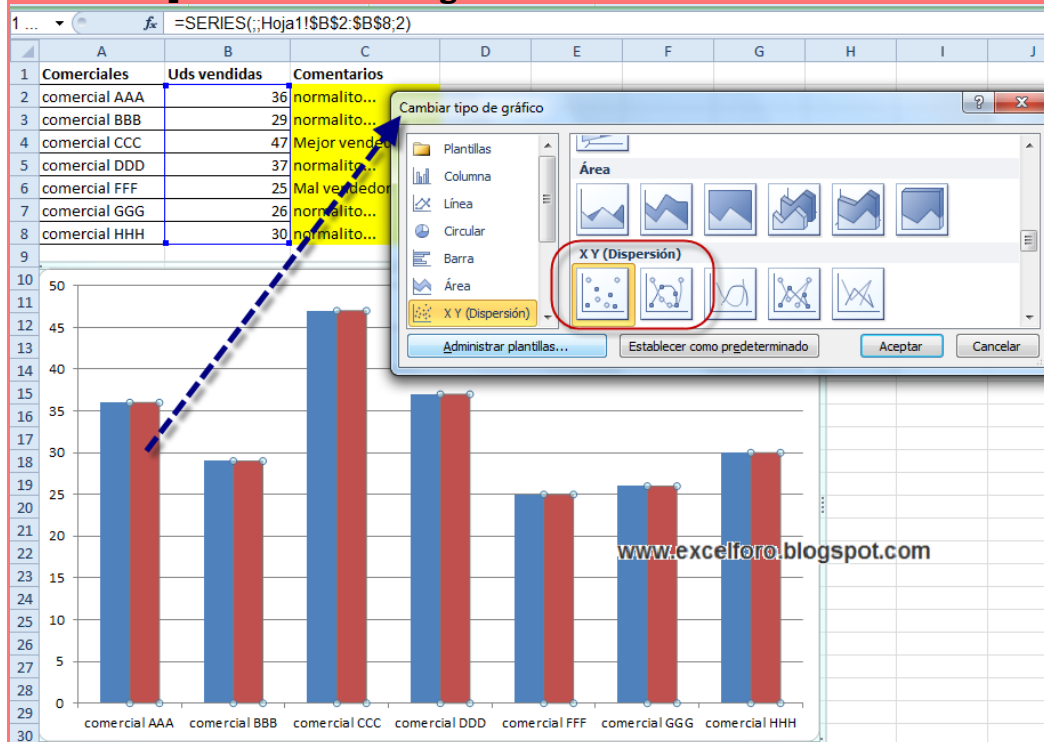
1 ... $f_x$ =SERIES(;;Hoja1!$B$2:$B$8;2)

| | A | B | C | D | E | F | G | H | I | J |
|---|---|---|---|---|---|---|---|---|---|---|
| 1 | Comerciales | Uds vendidas | Comentarios | | | | | | | |
| 2 | comercial AAA | 36 | normalito... | | | | | | | |
| 3 | comercial BBB | 29 | normalito... | | | | | | | |
| 4 | comercial CCC | 47 | Mejor vended | | | | | | | |
| 5 | comercial DDD | 37 | normalito... | | | | | | | |
| 6 | comercial FFF | 25 | Mal vendedor | | | | | | | |
| 7 | comercial GGG | 26 | normalito... | | | | | | | |
| 8 | comercial HHH | 30 | normalito... | | | | | | | |
| 9 | | | | | | | | | | |

Cambiar tipo de gráfico

Plantillas
Columna
Línea
Circular
Barra
Área
X Y (Dispersión)

Área

X Y (Dispersión)

Administrar plantillas...
Establecer como predeterminado
Aceptar
Cancelar

50
45
40
35
30
25
20
15
10
5
0

comercial AAA comercial BBB comercial CCC comercial DDD comercial FFF comercial GGG comercial HHH

www.excelforo.blogspot.com